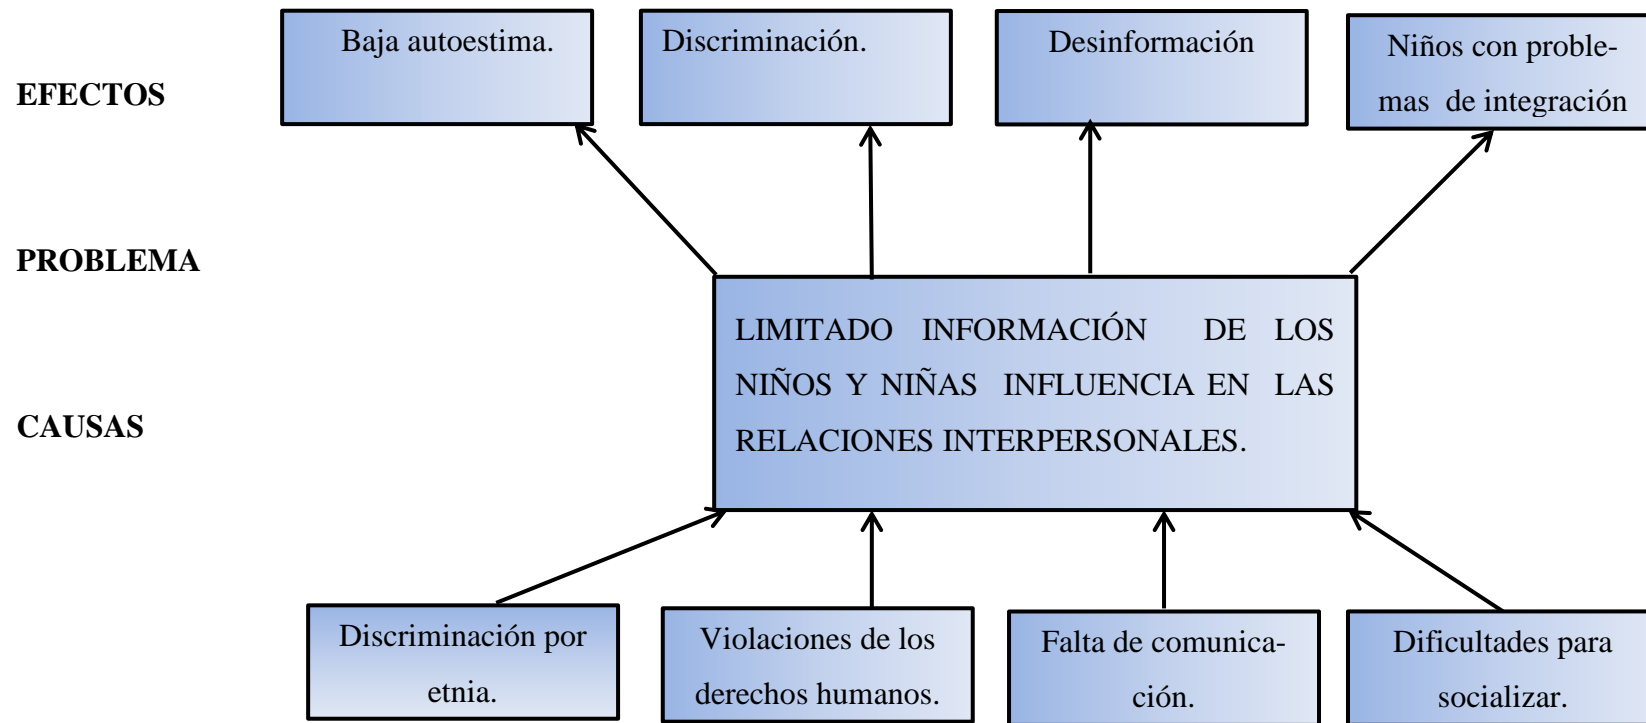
EFECTOS

Baja autoestima.

Discriminación.

Desinformación

Niños con problemas de integración

PROBLEMA

LIMITADO INFORMACIÓN DE LOS NIÑOS Y NIÑAS INFLUENCIA EN LAS RELACIONES INTERPERSONALES.

CAUSAS

Discriminación por etnia.

Violaciones de los derechos humanos.

Falta de comunicación.

Dificultades para socializar.